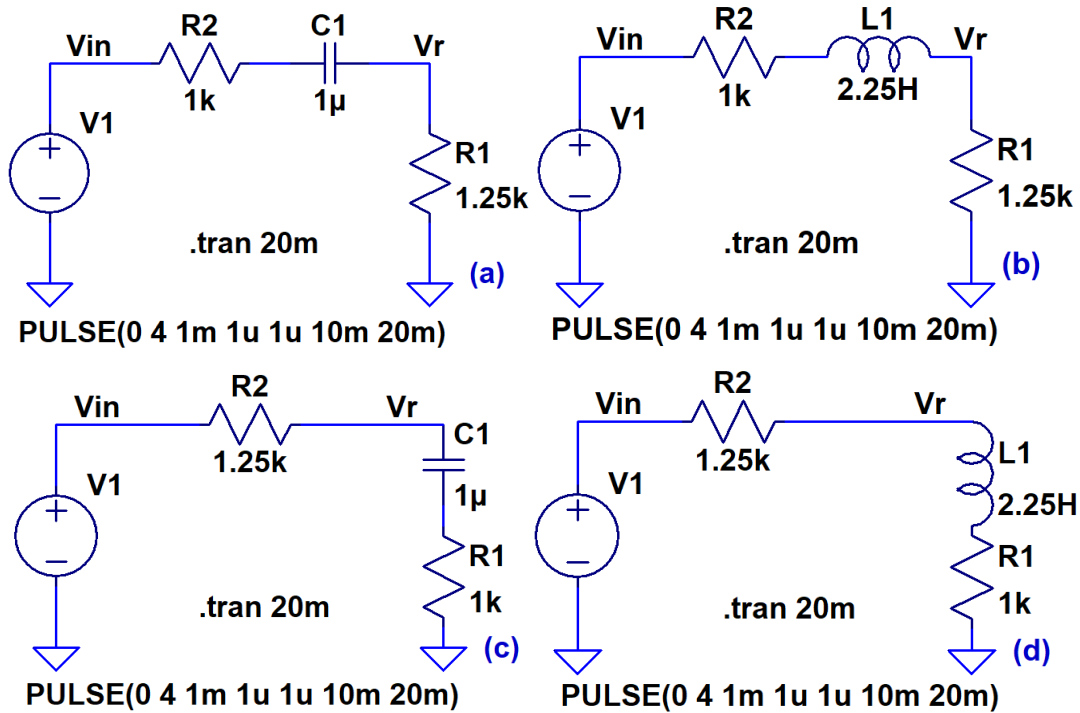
Vin R2 1k C1 1µ Vr
V1
R1 1.25k
.tran 20m
(a)
PULSE(0 4 1m 1u 1u 10m 20m)

Vin R2 1k L1 2.25H Vr
V1
R1 1.25k
.tran 20m
(b)
PULSE(0 4 1m 1u 1u 10m 20m)

Vin R2 1.25k Vr
C1 1µ
V1
R1 1k
.tran 20m
(c)
PULSE(0 4 1m 1u 1u 10m 20m)

Vin R2 1.25k Vr
L1 2.25H
V1
R1 1k
.tran 20m
(d)
PULSE(0 4 1m 1u 1u 10m 20m)